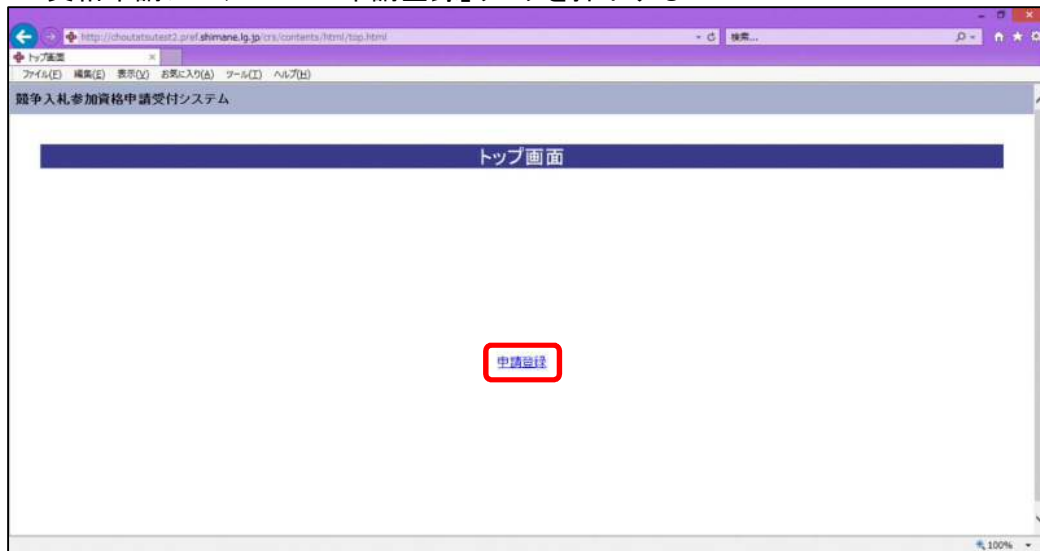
http://choutatsutest2.pref.shimane.lg.jp/crs/contents/html/top.html

検索...

トップ画面

ファイル(F) 編集(E) 表示(V) お気に入り(A) ツール(T) ヘルプ(H)

競争入札参加資格申請受付システム

トップ画面

申請登録

100%